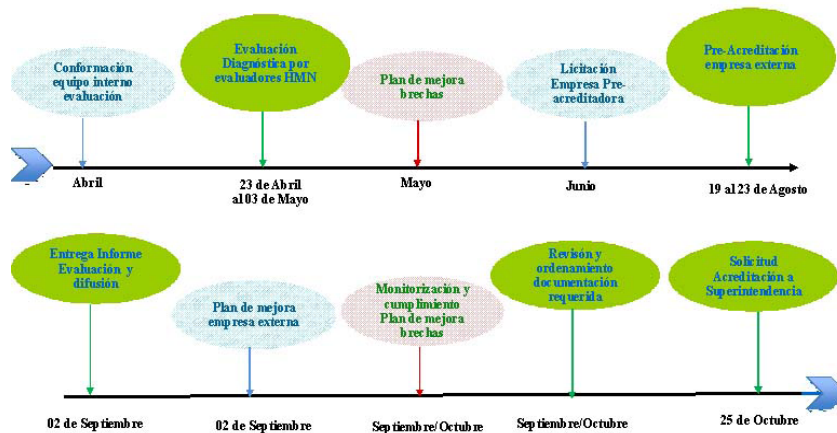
Conformación equipo interno evaluación

Evaluación Diagnóstica por evaluadores HMN

Plan de mejora brechas

Licitación Empresa Pre-acreditadora

Pre-Acreditación empresa externa

Abril

23 de Abril al 03 de Mayo

Mayo

Junio

19 al 23 de Agosto

Entrega Informe Evaluación y difusión

Plan de mejora empresa externa

Monitorización y cumplimiento Plan de mejora brechas

Revisión y ordenamiento documentación requerida

Solicitud Acreditación a Superintendencia

02 de Septiembre

02 de Septiembre

Septiembre/Octubre

Septiembre/Octubre

25 de Octubre